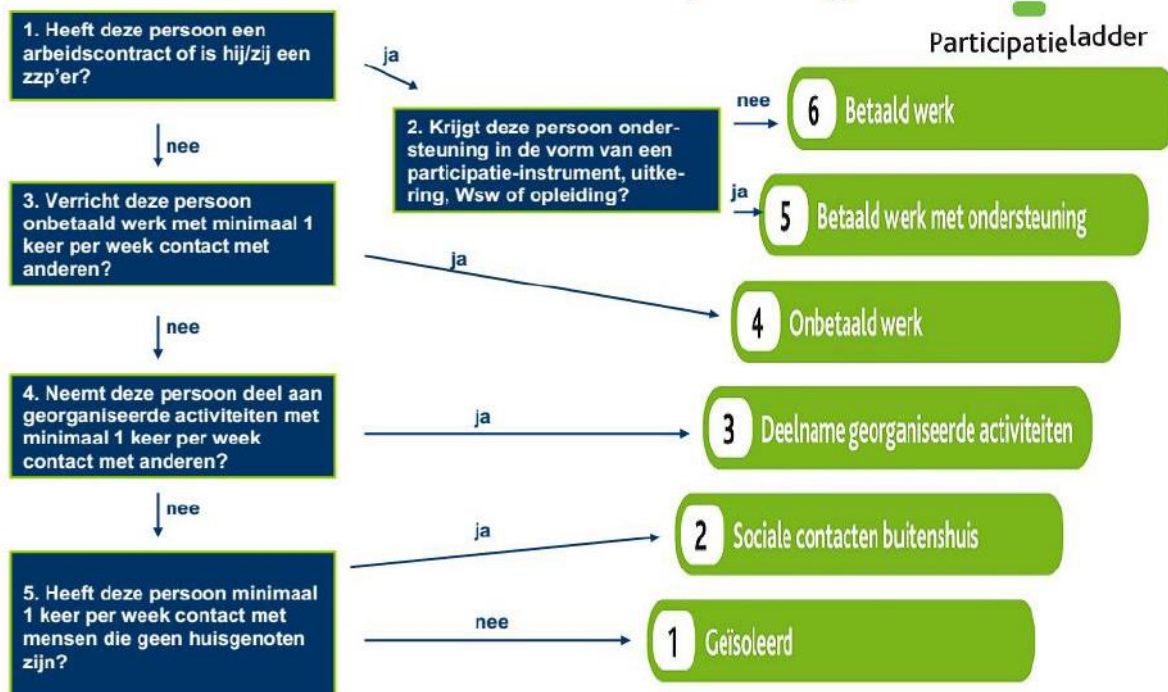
Participatieladder

1. Heeft deze persoon een arbeidscontract of is hij/zij een zzp'er?

ja

2. Krijgt deze persoon ondersteuning in de vorm van een participatie-instrument, uitkering, Wsw of opleiding?

nee

6 Betaald werk

ja

5 Betaald werk met ondersteuning

nee

3. Verricht deze persoon onbetaald werk met minimaal 1 keer per week contact met anderen?

ja

4 Onbetaald werk

nee

4. Neemt deze persoon deel aan georganiseerde activiteiten met minimaal 1 keer per week contact met anderen?

ja

3 Deelname georganiseerde activiteiten

nee

ja

2 Sociale contacten buitenshuis

5. Heeft deze persoon minimaal 1 keer per week contact met mensen die geen huisgenoten zijn?

nee

1 Geïsoleerd